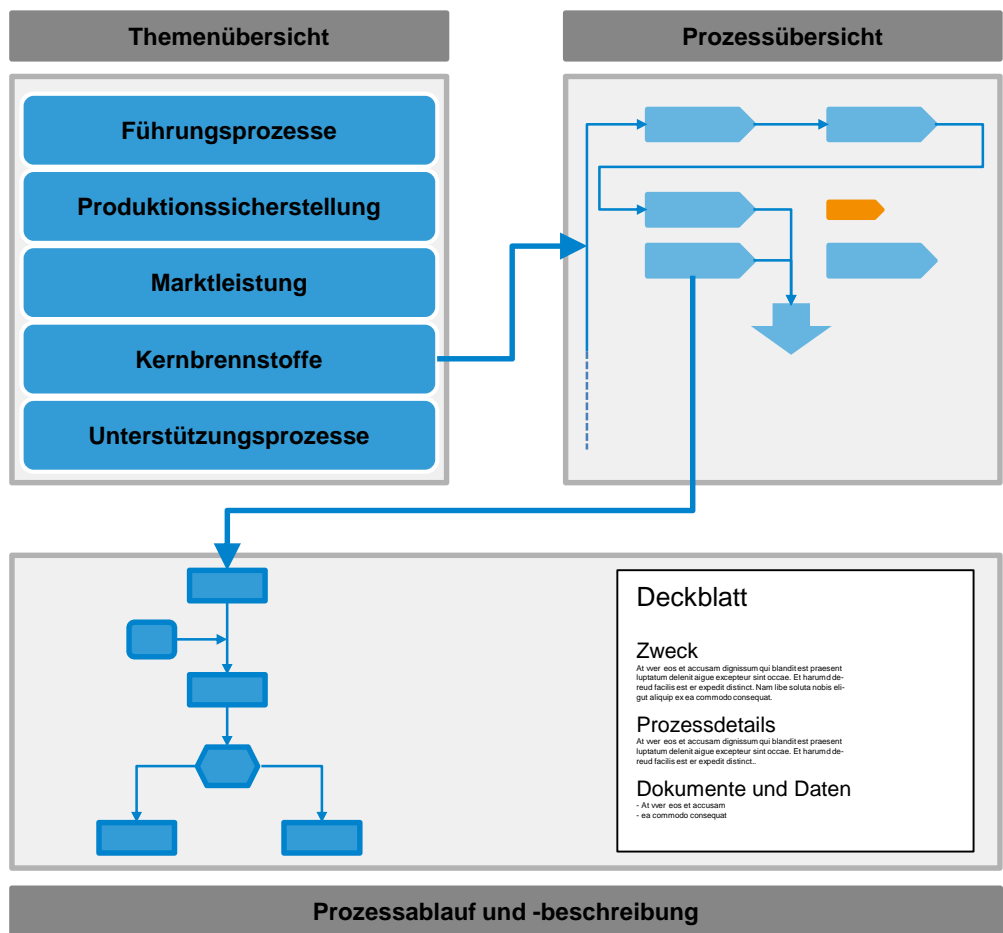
Themenübersicht

Führungsprozesse

Produktionssicherstellung

Marktleistung

Kernbrennstoffe

Unterstützungsprozesse

Prozessübersicht

Deckblatt

Zweck
At wer eos et accusam dignissum qui blandit est praesent luptatum delenit aigue excepteur sint occae. Et harumd dereud facilis est er expedit distinct. Nam libe soluta nobis eligut aliquip ex ea commodo consequat.

Prozessdetails
At wer eos et accusam dignissum qui blandit est praesent luptatum delenit aigue excepteur sint occae. Et harumd dereud facilis est er expedit distinct..

Dokumente und Daten
- At wer eos et accusam
- ea commodo consequat

Prozessablauf und -beschreibung